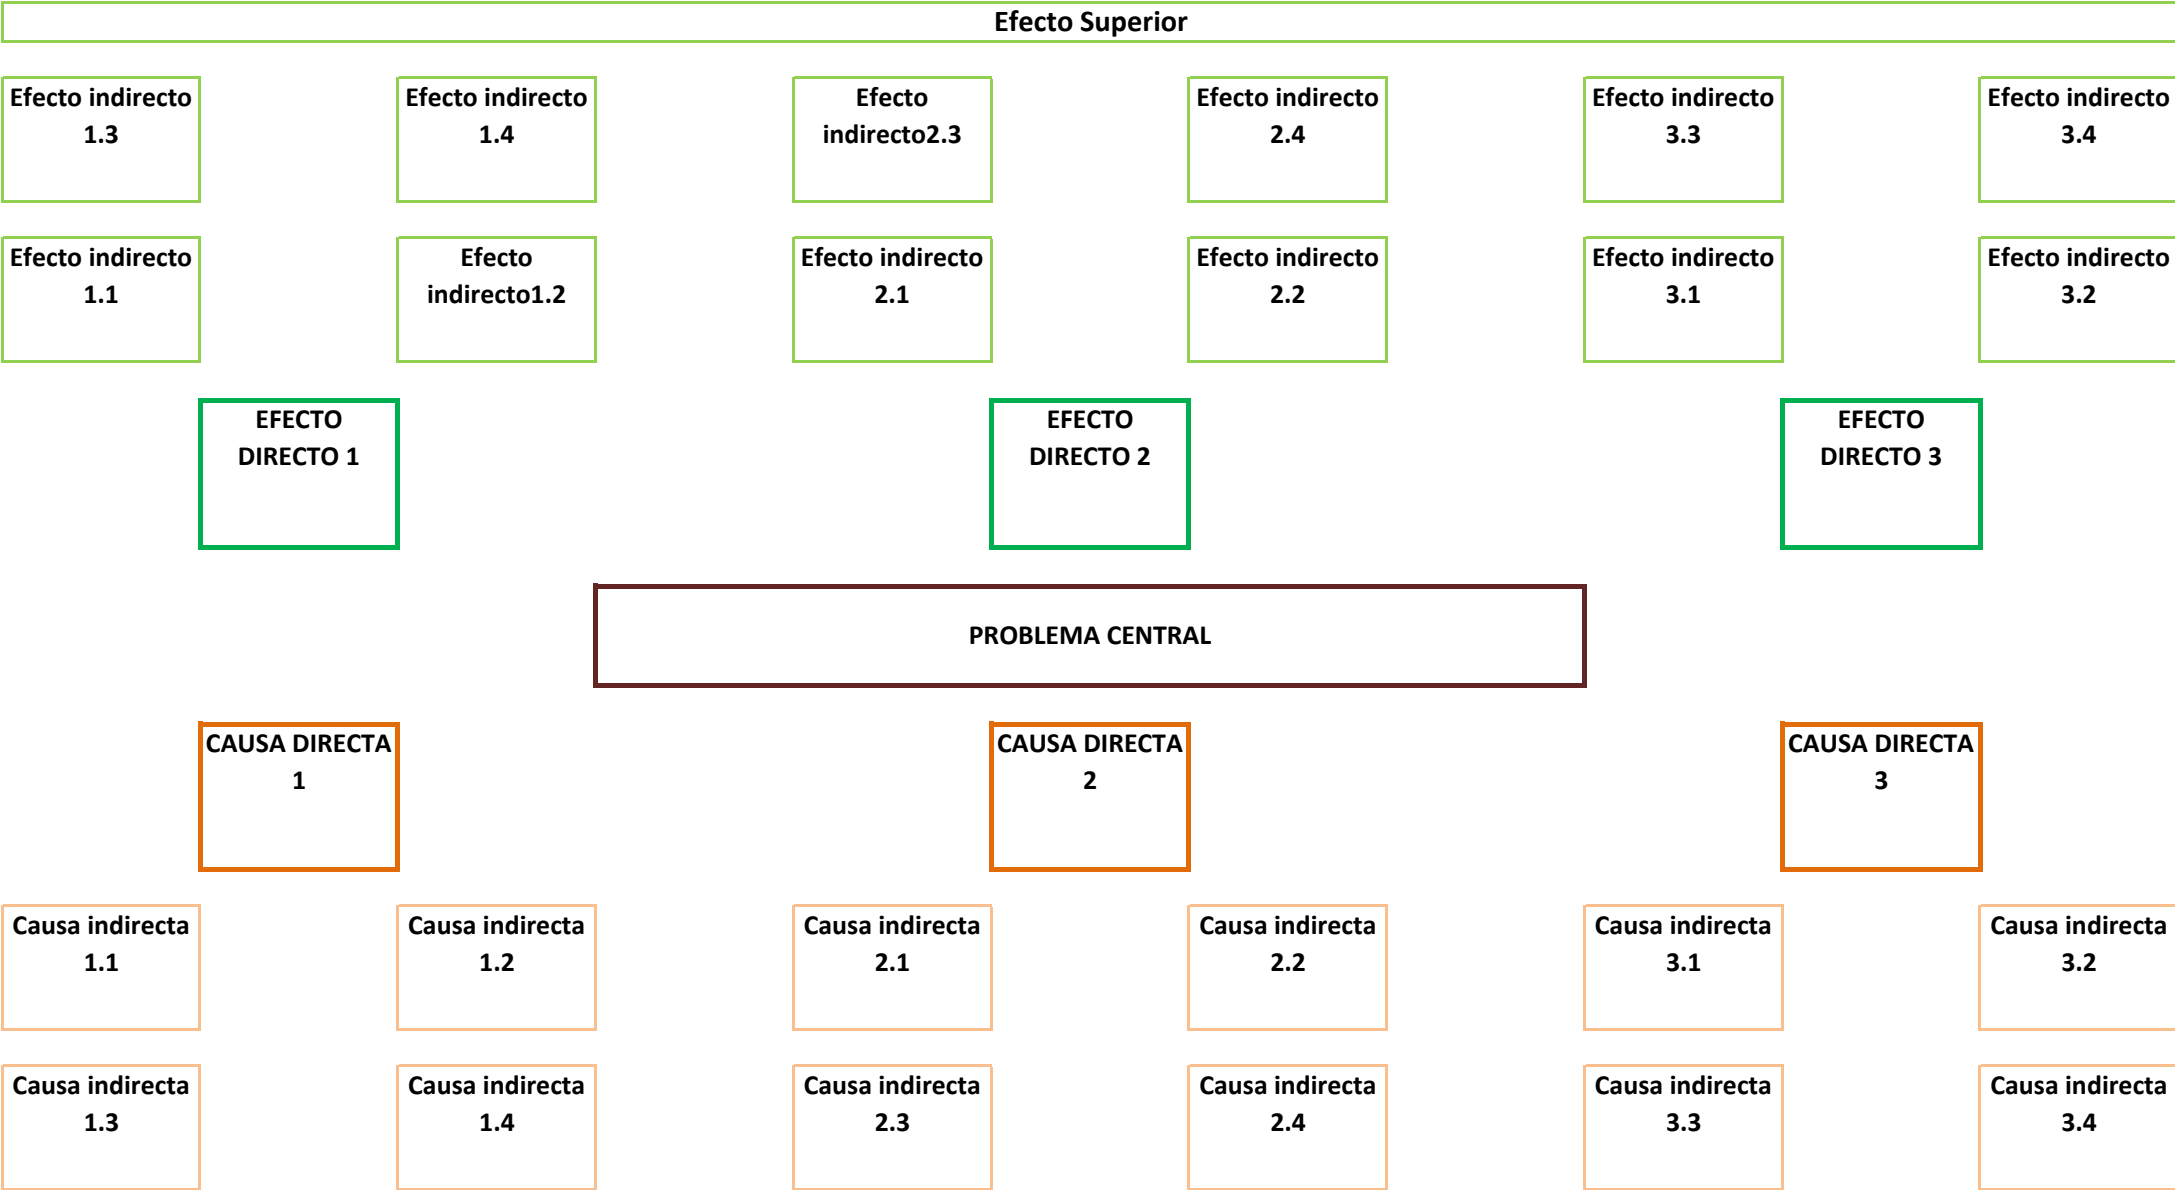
Efecto Superior

Efecto indirecto 1.3

Efecto indirecto 1.4

Efecto indirecto2.3

Efecto indirecto 2.4

Efecto indirecto 3.3

Efecto indirecto 3.4

Efecto indirecto 1.1

Efecto indirecto1.2

Efecto indirecto 2.1

Efecto indirecto 2.2

Efecto indirecto 3.1

Efecto indirecto 3.2

EFECTO DIRECTO 1

EFECTO DIRECTO 2

EFECTO DIRECTO 3

PROBLEMA CENTRAL

CAUSA DIRECTA 1

CAUSA DIRECTA 2

CAUSA DIRECTA 3

Causa indirecta 1.1

Causa indirecta 1.2

Causa indirecta 2.1

Causa indirecta 2.2

Causa indirecta 3.1

Causa indirecta 3.2

Causa indirecta 1.3

Causa indirecta 1.4

Causa indirecta 2.3

Causa indirecta 2.4

Causa indirecta 3.3

Causa indirecta 3.4